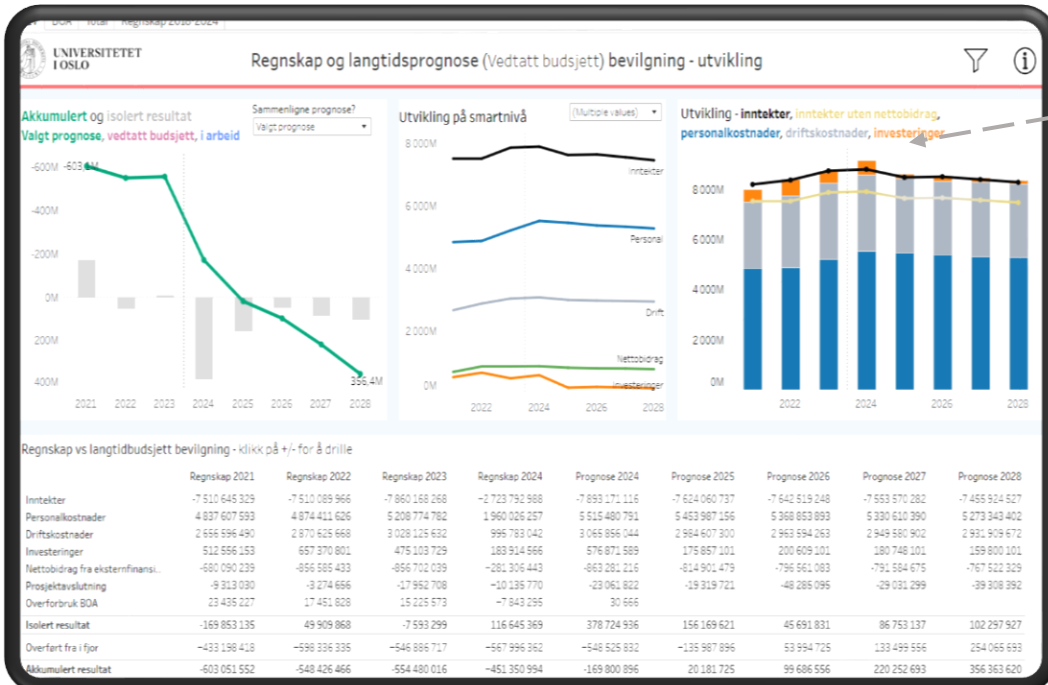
BOA Total Regnskap 2018-2024

UNIVERSITETET I OSLO

Regnskap og langtidsprognose (Vedtatt budsjett) bevilgning - utvikling

Akkumulert og isolert resultat
Valgt prognose, vedtatt budsjett, i arbeid

Sammenligne prognose?
Valgt prognose

-600M -603,1M
-400M
-200M
0M
200M
400M
356,4M
2021 2022 2023 2024 2025 2026 2027 2028

Utvikling på smartnivå
(Multiple values)
8 000M
6 000M
4 000M
2 000M
0M
Inntekter
Personal
Drift
Nettobidrag
Investeringer
2022 2024 2026 2028

Utvikling - inntekter, inntekter uten nettobidrag, personalkostnader, driftskostnader, investeringer
8 000M
6 000M
4 000M
2 000M
0M
2022 2024 2026 2028

Regnskap vs langtidbudsjett bevilgning - klikk på +/- for å drille

| | Regnskap 2021 | Regnskap 2022 | Regnskap 2023 | Regnskap 2024 | Prognose 2024 | Prognose 2025 | Prognose 2026 | Prognose 2027 | Prognose 2028 |
|---|---|---|---|---|---|---|---|---|---|
| Inntekter | -7 510 645 329 | -7 510 089 966 | -7 860 168 268 | -2 723 792 988 | -7 893 171 116 | -7 624 060 737 | -7 642 519 248 | -7 553 570 282 | -7 455 524 527 |
| Personalkostnader | 4 837 607 593 | 4 874 411 626 | 5 208 774 782 | 1 960 026 257 | 5 515 480 791 | 5 453 987 156 | 5 368 853 893 | 5 330 610 390 | 5 273 343 402 |
| Driftskostnader | 2 656 596 490 | 2 870 625 668 | 3 028 125 632 | 995 783 042 | 3 065 856 044 | 2 964 607 300 | 2 963 594 263 | 2 949 580 902 | 2 931 909 672 |
| Investeringer | 512 556 153 | 657 370 801 | 475 103 729 | 183 914 566 | 576 871 589 | 175 857 101 | 200 609 101 | 180 748 101 | 159 800 101 |
| Nettobidrag fra eksternfinansi.. | -680 090 239 | -856 585 433 | -856 702 039 | -281 306 443 | -863 281 216 | -814 901 479 | -796 561 083 | -791 584 675 | -767 522 329 |
| Prosjektavslutning | -9 313 030 | -3 274 656 | -17 952 708 | -10 136 770 | -23 061 822 | -19 319 721 | -48 285 095 | -29 031 299 | -39 308 392 |
| Overforbruk BOA | 23 435 227 | 17 451 828 | 15 225 573 | -7 843 295 | 30 666 | | | | |
| Isolert resultat | -169 853 135 | 49 909 868 | -7 593 299 | 116 645 369 | 378 724 936 | 156 169 621 | 45 691 831 | 86 753 137 | 102 297 927 |
| Overført fra i fjor | -433 198 418 | -598 336 335 | -546 886 717 | -567 996 362 | -548 525 832 | -135 987 896 | 53 994 725 | 133 499 556 | 254 065 693 |
| Akkumulert resultat | -603 051 552 | -548 426 466 | -554 480 016 | -451 350 994 | -169 800 896 | 20 181 725 | 99 686 556 | 220 252 693 | 356 363 620 |